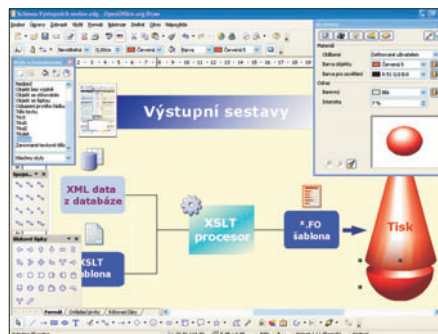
Schéma Formulářů_vzorek.odg - OpenOffice.org Draw

Soubor Úpravy Zobrazit Vložit Formát Nástroje Změnit Okno Nápověda

Výstupní sestavy

XML data z databáze

XSLT procesor

*.FO šablona

XSLT šablona

Tisk

Rozvržení
Oblíbené
Výchozí

Materiál
Oblíbené
Barva objektu
Barva pro zvýraznění
Odraz
Barevný
Intenzita

Rozložení
Formát
Ovládací prvky
Kótovací čáry